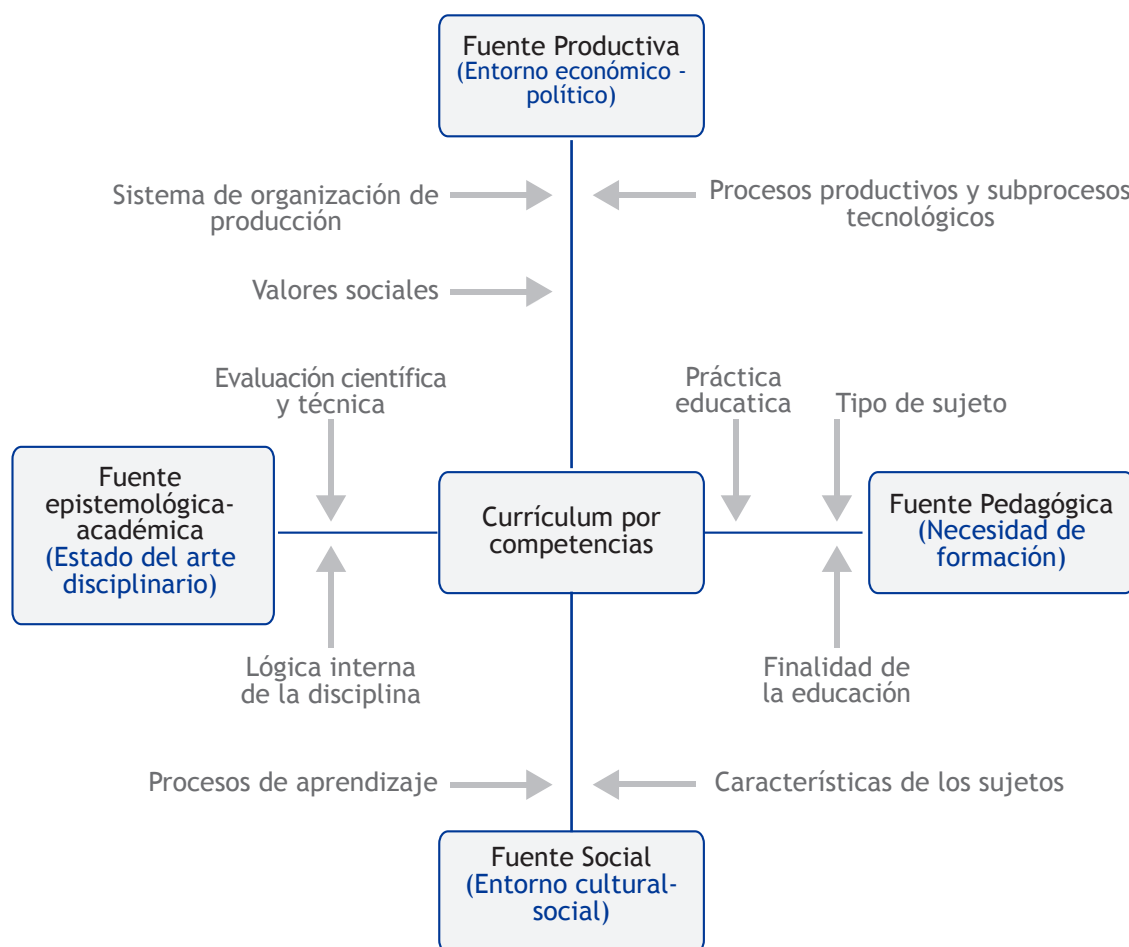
Fuente Productiva
(Entorno económico - político)

Sistema de organización de producción

Procesos productivos y subprocesos tecnológicos

Valores sociales

Evaluación científica y técnica

Práctica educatica

Tipo de sujeto

Fuente epistemológica-académica
(Estado del arte disciplinario)

Currículum por competencias

Fuente Pedagógica
(Necesidad de formación)

Lógica interna de la disciplina

Finalidad de la educación

Procesos de aprendizaje

Características de los sujetos

Fuente Social
(Entorno cultural-social)